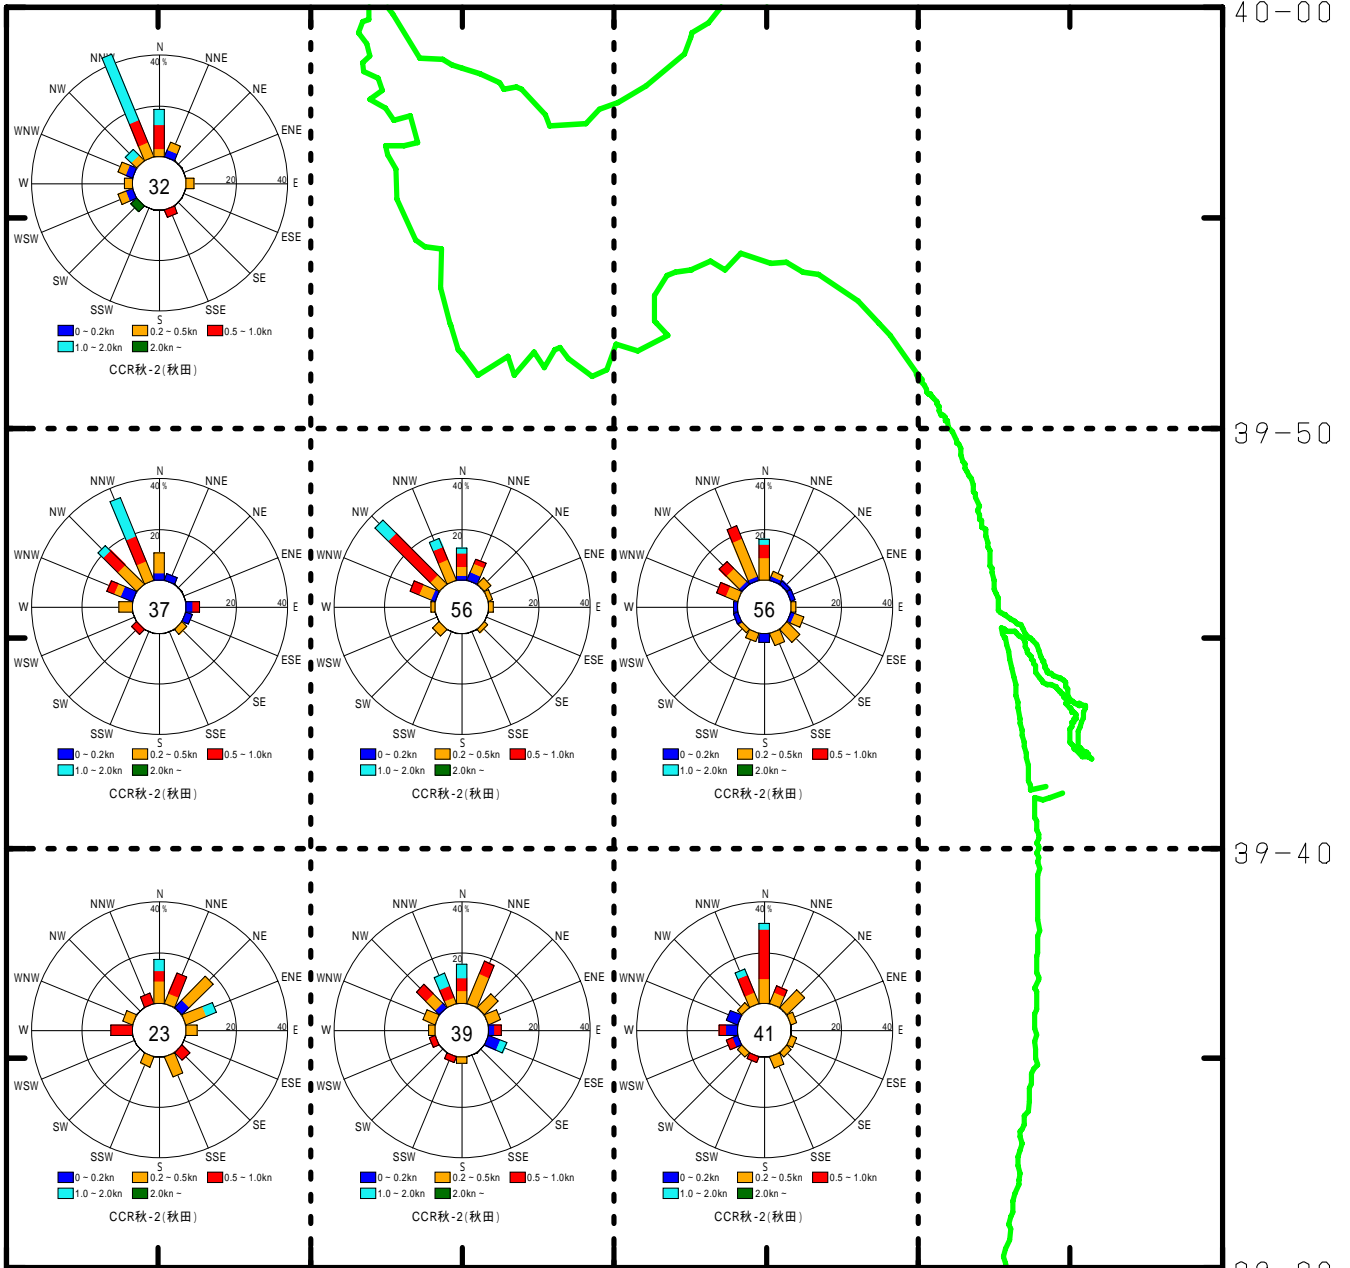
40−00

N
NNE
NE
ENE
E
ESE
SE
SSE
S
SSW
SW
WSW
W
WNW
NW
NNW
40 %
20
40
32
0 ~ 0.2kn
0.2 ~ 0.5kn
0.5 ~ 1.0kn
1.0 ~ 2.0kn
2.0kn ~
CCR秋-2(秋田)

39−50

N
NNE
NE
ENE
E
ESE
SE
SSE
S
SSW
SW
WSW
W
WNW
NW
NNW
40 %
20
40
37
0 ~ 0.2kn
0.2 ~ 0.5kn
0.5 ~ 1.0kn
1.0 ~ 2.0kn
2.0kn ~
CCR秋-2(秋田)

N
NNE
NE
ENE
E
ESE
SE
SSE
S
SSW
SW
WSW
W
WNW
NW
NNW
40 %
20
40
56
0 ~ 0.2kn
0.2 ~ 0.5kn
0.5 ~ 1.0kn
1.0 ~ 2.0kn
2.0kn ~
CCR秋-2(秋田)

N
NNE
NE
ENE
E
ESE
SE
SSE
S
SSW
SW
WSW
W
WNW
NW
NNW
40 %
20
40
56
0 ~ 0.2kn
0.2 ~ 0.5kn
0.5 ~ 1.0kn
1.0 ~ 2.0kn
2.0kn ~
CCR秋-2(秋田)

39−40

N
NNE
NE
ENE
E
ESE
SE
SSE
S
SSW
SW
WSW
W
WNW
NW
NNW
40 %
20
40
23
0 ~ 0.2kn
0.2 ~ 0.5kn
0.5 ~ 1.0kn
1.0 ~ 2.0kn
2.0kn ~
CCR秋-2(秋田)

N
NNE
NE
ENE
E
ESE
SE
SSE
S
SSW
SW
WSW
W
WNW
NW
NNW
40 %
20
40
39
0 ~ 0.2kn
0.2 ~ 0.5kn
0.5 ~ 1.0kn
1.0 ~ 2.0kn
2.0kn ~
CCR秋-2(秋田)

N
NNE
NE
ENE
E
ESE
SE
SSE
S
SSW
SW
WSW
W
WNW
NW
NNW
40 %
20
40
41
0 ~ 0.2kn
0.2 ~ 0.5kn
0.5 ~ 1.0kn
1.0 ~ 2.0kn
2.0kn ~
CCR秋-2(秋田)

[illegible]